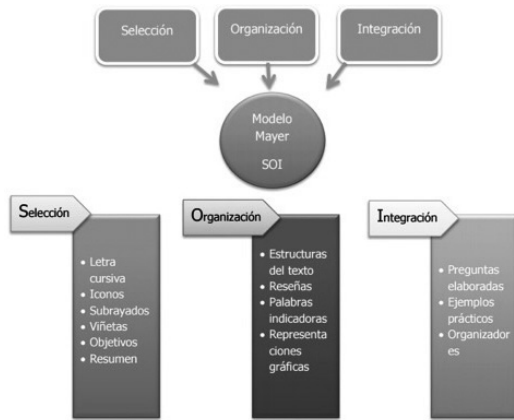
Selección

Organización

Integración

Modelo Mayer

SOI

Selección

• Letra cursiva
• Iconos
• Subrayados
• Viñetas
• Objetivos
• Resumen

Organización

• Estructuras del texto
• Reseñas
• Palabras indicadoras
• Representa ciones gráficas

Integración

• Preguntas elaboradas
• Ejemplos prácticos
• Organizador es